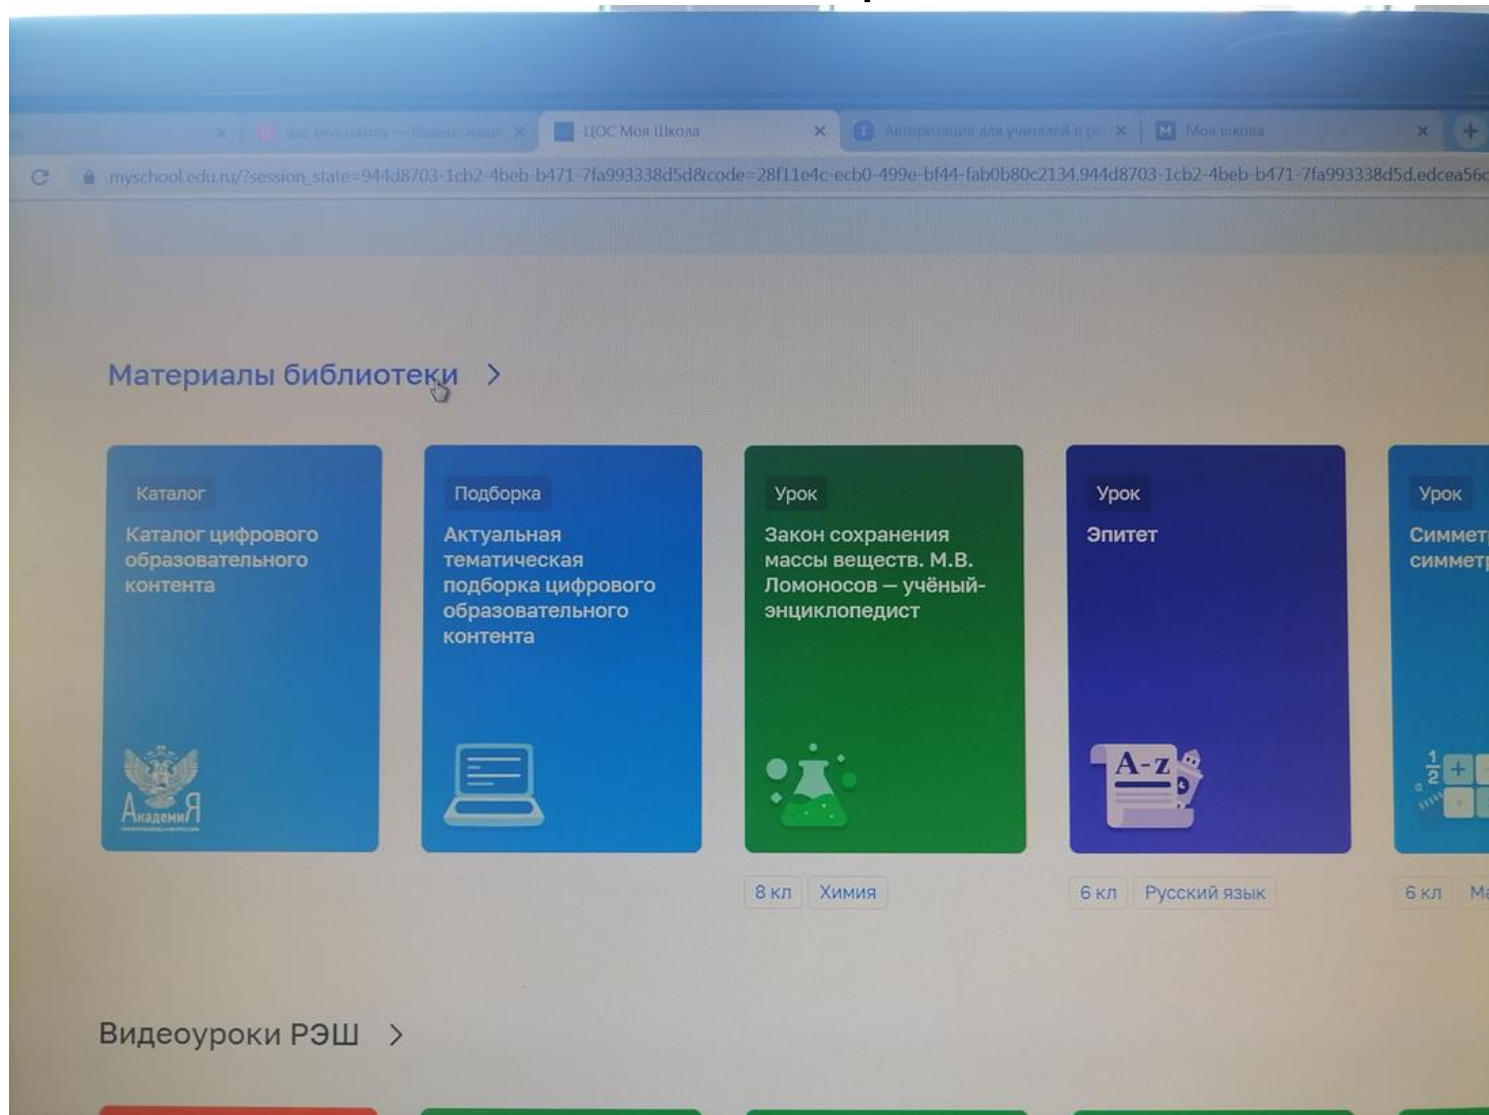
ЦОС Моя Школа — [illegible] ЦОС Моя Школа Авторизация для учителей в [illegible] Моя школа

myschool.edu.ru/?session_state=944d8703-1cb2-4beb-b471-7fa993338d5d&code=28f11e4c-ecb0-499e-bf44-fab0b80c2134.944d8703-1cb2-4beb-b471-7fa993338d5d.edcea56

Материалы библиотеки >

Каталог
Каталог цифрового образовательного контента

АкадемиЯ

Подборка
Актуальная тематическая подборка цифрового образовательного контента

Урок
Закон сохранения массы веществ. М.В. Ломоносов — учёный-энциклопедист

8 кл Химия

Урок
Эпитет

A-Z

6 кл Русский язык

Урок
Симмет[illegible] симмет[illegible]

$\frac{1}{2}$

6 кл М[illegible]

Видеоуроки РЭШ >